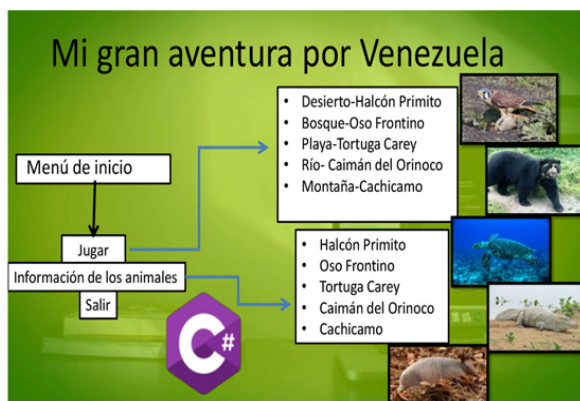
Mi gran aventura por Venezuela

Menú de inicio

Jugar

Información de los animales

Salir

- Desierto-Halcón Primito
- Bosque-Oso Frontino
- Playa-Tortuga Carey
- Río- Caimán del Orinoco
- Montaña-Cachicamo

- Halcón Primito
- Oso Frontino
- Tortuga Carey
- Caimán del Orinoco
- Cachicamo

C#